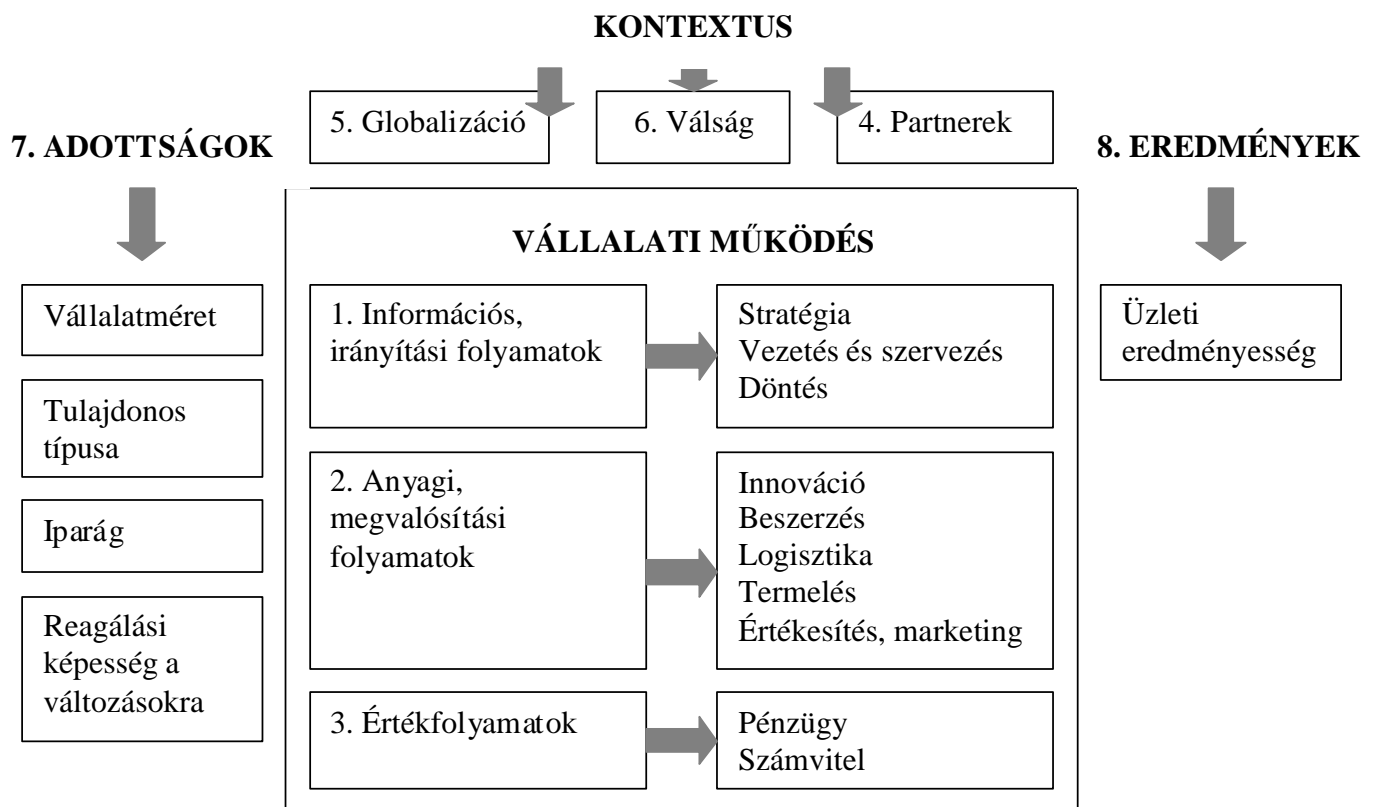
KONTEXTUS

5. Globalizáció

6. Válság

4. Partnerek

7. ADOTTSÁGOK

Vállalatméret

Tulajdonos típusa

Iparág

Reagálási képesség a változásokra

VÁLLALATI MŰKÖDÉS

1. Információs, irányítási folyamatok

Stratégia
Vezetés és szervezés
Döntés

2. Anyagi, megvalósítási folyamatok

Innováció
Beszerzés
Logisztika
Termelés
Értékesítés, marketing

3. Értékfolyamatok

Pénzügy
Számvitel

8. EREDMÉNYEK

Üzleti eredményesség